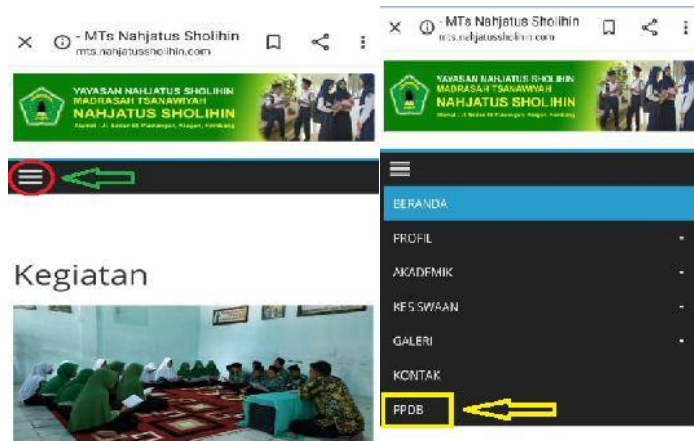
- MTs Nahjatus Sholihin
mts.nahjatussholihin.com

YAYASAN NAHJATUS SHOLIHIN
MADRASAH TSANAWIYAH
NAHJATUS SHOLIHIN
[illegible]

Kegiatan

- MTs Nahjatus Sholihin
mts.nahjatussholihin.com

YAYASAN NAHJATUS SHOLIHIN
MADRASAH TSANAWIYAH
NAHJATUS SHOLIHIN
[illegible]

BERANDA
PROFIL
AKADEMIK
KESISWAAN
GALERI
KONTAK
PPDB